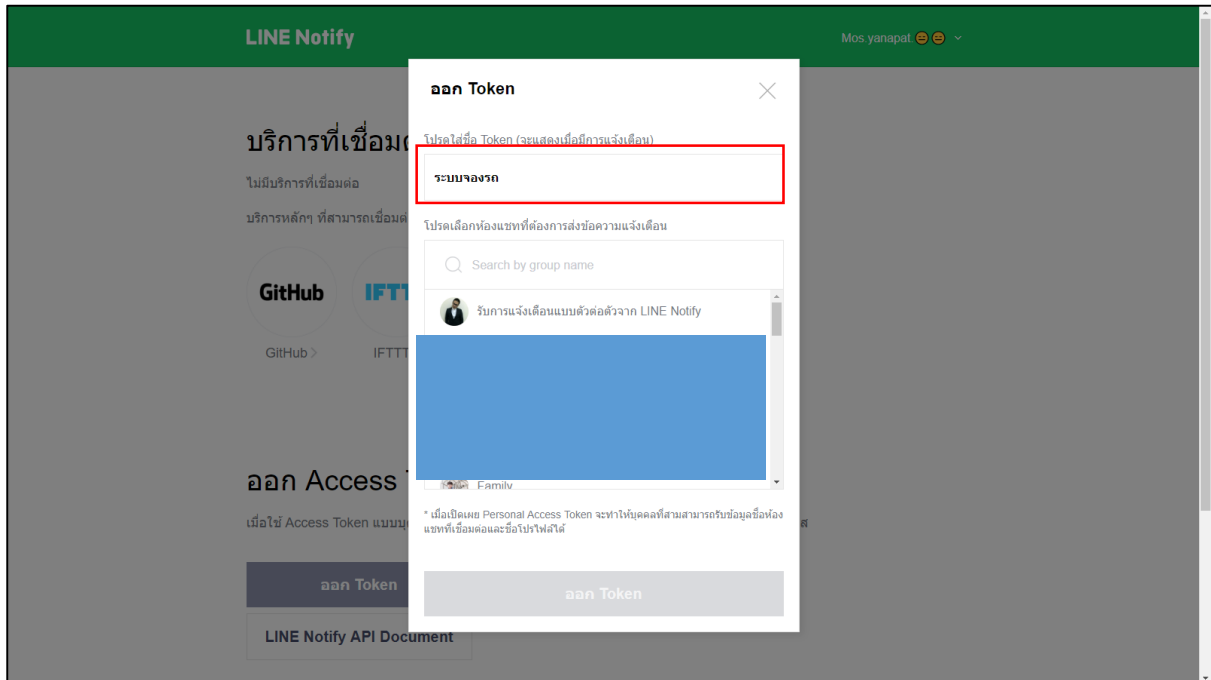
LINE Notify

Mos.yanapat 😑😑

บริการที่เชื่อมต่อ

ไม่มีบริการที่เชื่อมต่อ

บริการหลักๆ ที่สามารถเชื่อมต่อ

GitHub

IFTTT

GitHub >

IFTTT

ออก Access T

เมื่อใช้ Access Token แบบบุ

ส

ออก Token

LINE Notify API Document

ออก Token

โปรดใส่ชื่อ Token (จะแสดงเมื่อมีการแจ้งเตือน)

ระบบจองรถ

โปรดเลือกห้องแชทที่ต้องการส่งข้อความแจ้งเตือน

Search by group name

รับการแจ้งเตือนแบบตัวต่อตัวจาก LINE Notify

Family

* เมื่อเปิดเผย Personal Access Token จะทำให้บุคคลที่สามสามารถรับข้อมูลชื่อห้องแชทที่เชื่อมต่อและชื่อโปรไฟล์ได้

ออก Token